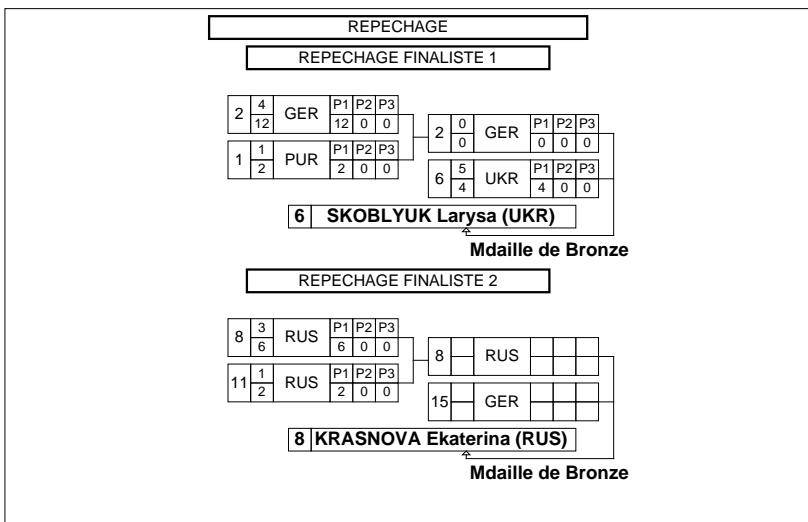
REPECHAGE

REPECHAGE FINALISTE 1

| 2 | 4 / 12 | GER | P1 | P2 | P3 |
|---|---|---|---|---|---|
| | | | 12 | 0 | 0 |

| 1 | 1 / 2 | PUR | P1 | P2 | P3 |
|---|---|---|---|---|---|
| | | | 2 | 0 | 0 |

| 2 | 0 / 0 | GER | P1 | P2 | P3 |
|---|---|---|---|---|---|
| | | | 0 | 0 | 0 |

| 6 | 5 / 4 | UKR | P1 | P2 | P3 |
|---|---|---|---|---|---|
| | | | 4 | 0 | 0 |

6 SKOBLYUK Larysa (UKR)

Mdaille de Bronze

REPECHAGE FINALISTE 2

| 8 | 3 / 6 | RUS | P1 | P2 | P3 |
|---|---|---|---|---|---|
| | | | 6 | 0 | 0 |

| 11 | 1 / 2 | RUS | P1 | P2 | P3 |
|---|---|---|---|---|---|
| | | | 2 | 0 | 0 |

8 RUS

15 GER

8 KRASNOVA Ekaterina (RUS)

Mdaille de Bronze